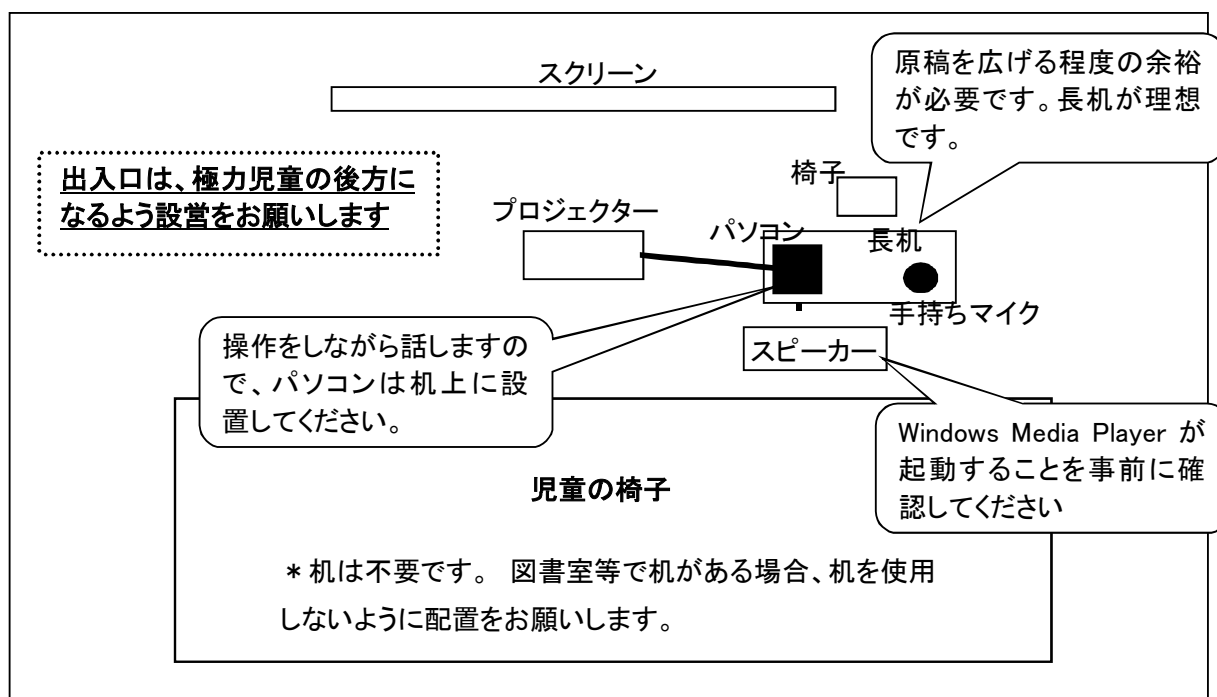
スクリーン

原稿を広げる程度の余裕が必要です。長机が理想です。

出入口は、極力児童の後方になるよう設営をお願いします

椅子

プロジェクター

パソコン

長机

手持ちマイク

操作をしながら話しますので、パソコンは机上に設置してください。

スピーカー

Windows Media Player が起動することを事前に確認してください

児童の椅子

＊机は不要です。 図書室等で机がある場合、机を使用しないように配置をお願いします。